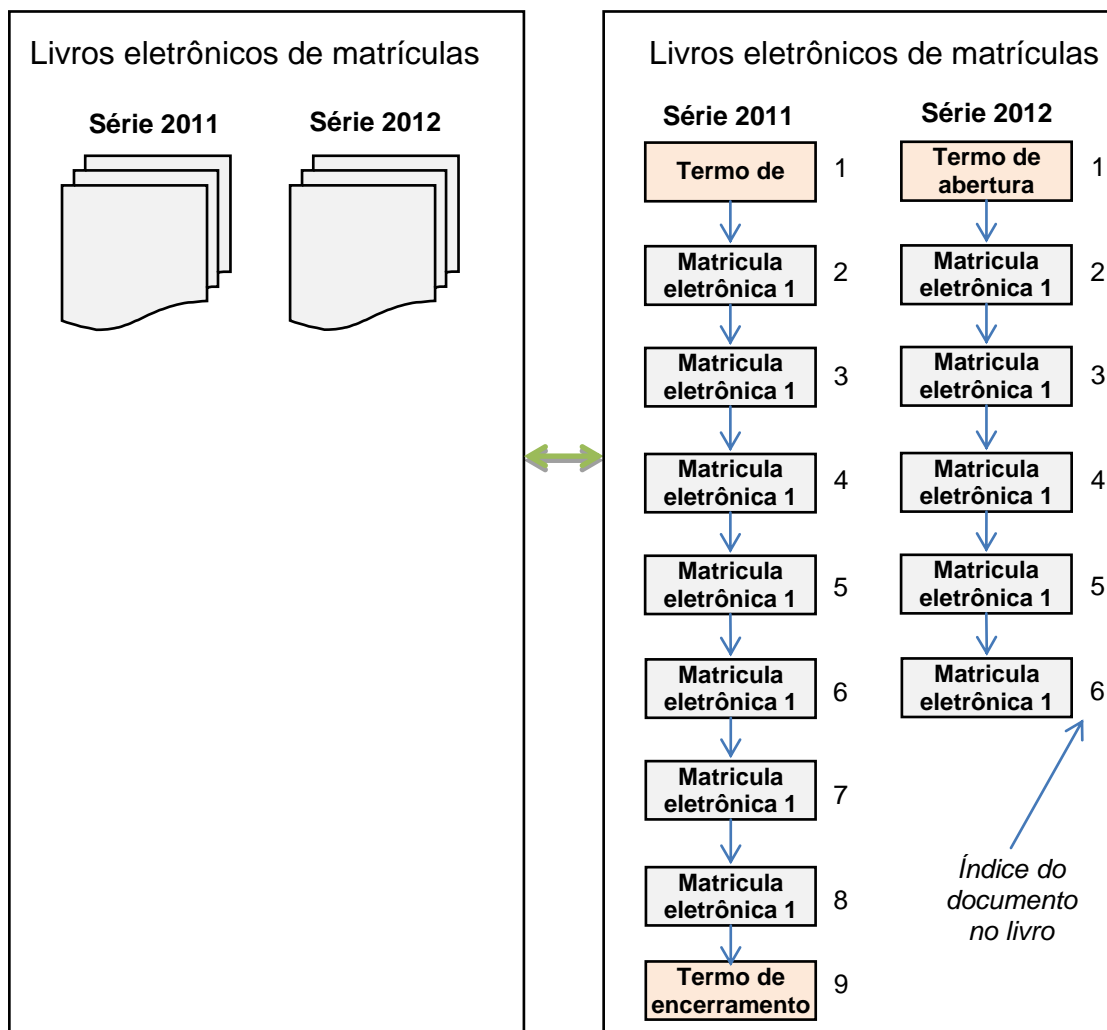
Livros eletrônicos de matrículas

Série 2011

Série 2012

Livros eletrônicos de matrículas

Série 2011

Termo de

1

Matricula eletrônica 1

2

Matricula eletrônica 1

3

Matricula eletrônica 1

4

Matricula eletrônica 1

5

Matricula eletrônica 1

6

Matricula eletrônica 1

7

Matricula eletrônica 1

8

Termo de encerramento

9

Série 2012

Termo de abertura

1

Matricula eletrônica 1

2

Matricula eletrônica 1

3

Matricula eletrônica 1

4

Matricula eletrônica 1

5

Matricula eletrônica 1

6

Índice do documento no livro